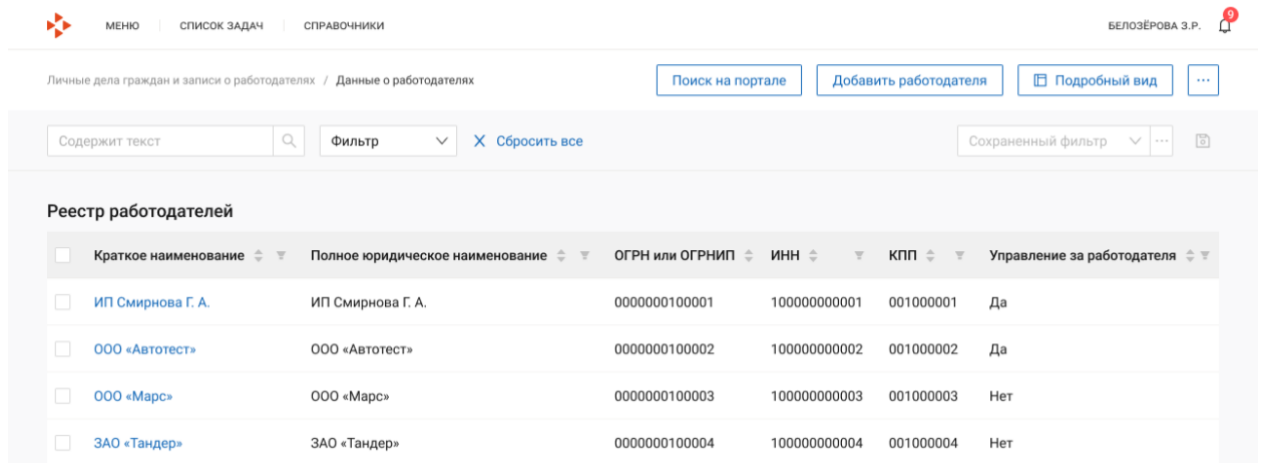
МЕНЮ СПИСОК ЗАДАЧ СПРАВОЧНИКИ

БЕЛОЗЁРОВА З.Р. 9

Личные дела граждан и записи о работодателях / Данные о работодателях

Поиск на портале Добавить работодателя Подробный вид ···

Содержит текст

Фильтр

Сбросить все

Сохраненный фильтр ···

Реестр работодателей

| | Краткое наименование | Полное юридическое наименование | ОГРН или ОГРНИП | ИНН | КПП | Управление за работодателя |
|---|---|---|---|---|---|---|
| | ИП Смирнова Г. А. | ИП Смирнова Г. А. | 0000000100001 | 100000000001 | 001000001 | Да |
| | ООО «Автотест» | ООО «Автотест» | 0000000100002 | 100000000002 | 001000002 | Да |
| | ООО «Марс» | ООО «Марс» | 0000000100003 | 100000000003 | 001000003 | Нет |
| | ЗАО «Тандер» | ЗАО «Тандер» | 0000000100004 | 100000000004 | 001000004 | Нет |